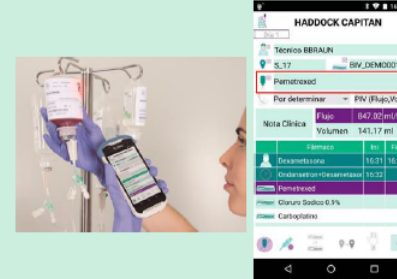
HADDOCK CAPITAN

Día 1

Técnico BBRAUN

S_17

BIV_DEMO00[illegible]

Pemetrexed

Por determinar

PIV (Flujo,V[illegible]

Nota Clínica

Flujo

847.02 ml/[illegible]

Volumen

141.17 ml

Fármaco

Ini

Fi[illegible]

Dexametasona

16:31

16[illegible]

Ondansetron+Dexametaso

16:32

Pemetrexed

Cloruro Sodico 0.9%

Carboplatino